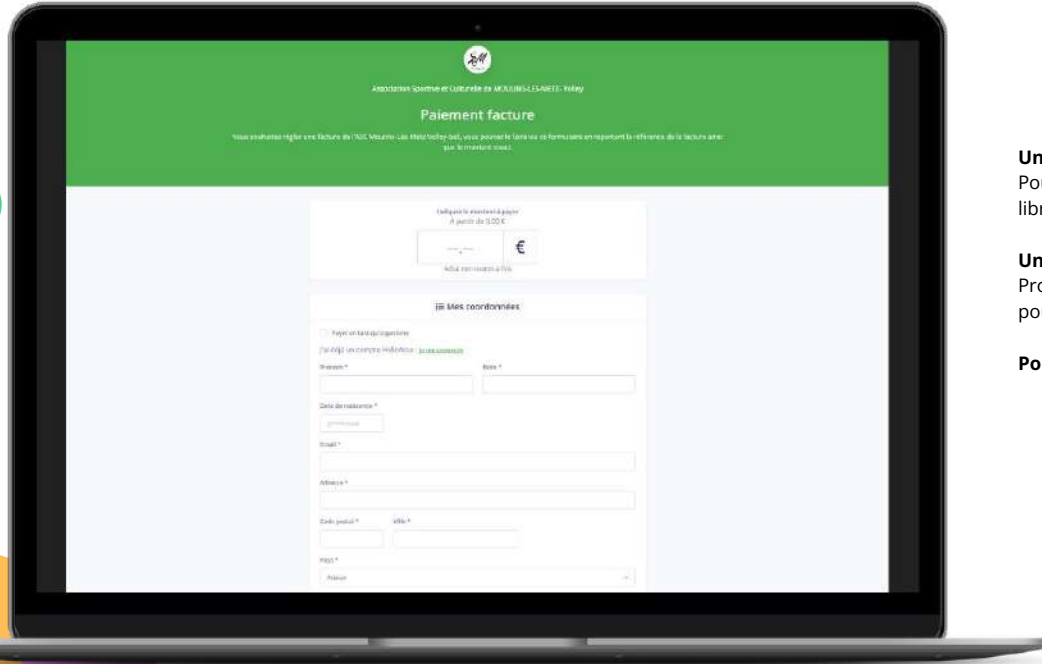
Association Sportive et Culturelle de MOULINS-LES-METZ - Volley

Paiement facture

Vous souhaitez régler une facture de l'ASC Moulins-Lès-Metz Volley-ball, vous pouvez le faire via ce formulaire en reportant la référence de la facture ainsi que le montant réel.

Indiquez le montant à payer
À partir de 0,50 €

€

Mes coordonnées

Payer en tant qu'organisme

J'ai déjà un compte HelloAsso : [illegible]

Prénom *

Nom *

Date de naissance *

Email *

Adresse *

Code postal *

Ville *

Pays *

France

Un
Pou
libr

Un
Pro
po

Po